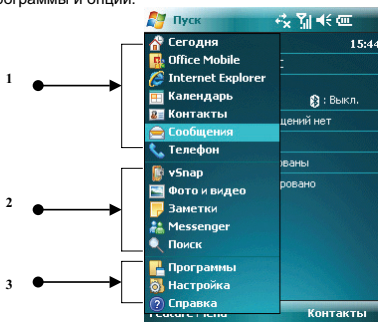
граммы и опций.

Пуск

15:44

1

Сегодня
Office Mobile
Internet Explorer
Календарь
Контакты
Сообщения
Телефон

: Выкл.
щений нет
ованы
ровано

2

vSnap
Фото и видео
Заметки
Messenger
Поиск

3

Программы
Настройка
Справка

Контакты